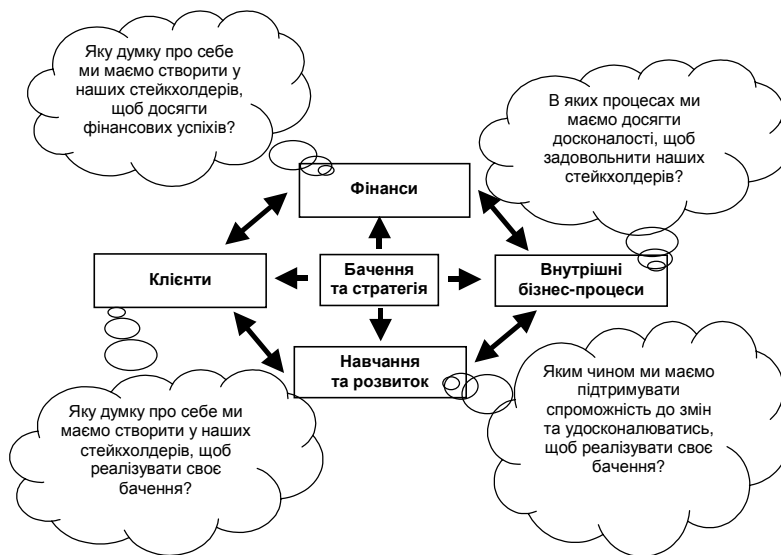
Яку думку про себе ми маємо створити у наших стейкхолдерів, щоб досягти фінансових успіхів?

В яких процесах ми маємо досягти досконалості, щоб задовольнити наших стейкхолдерів?

Фінанси

Клієнти

Бачення та стратегія

Внутрішні бізнес-процеси

Навчання та розвиток

Яку думку про себе ми маємо створити у наших стейкхолдерів, щоб реалізувати своє бачення?

Яким чином ми маємо підтримувати спроможність до змін та удосконалюватись, щоб реалізувати своє бачення?